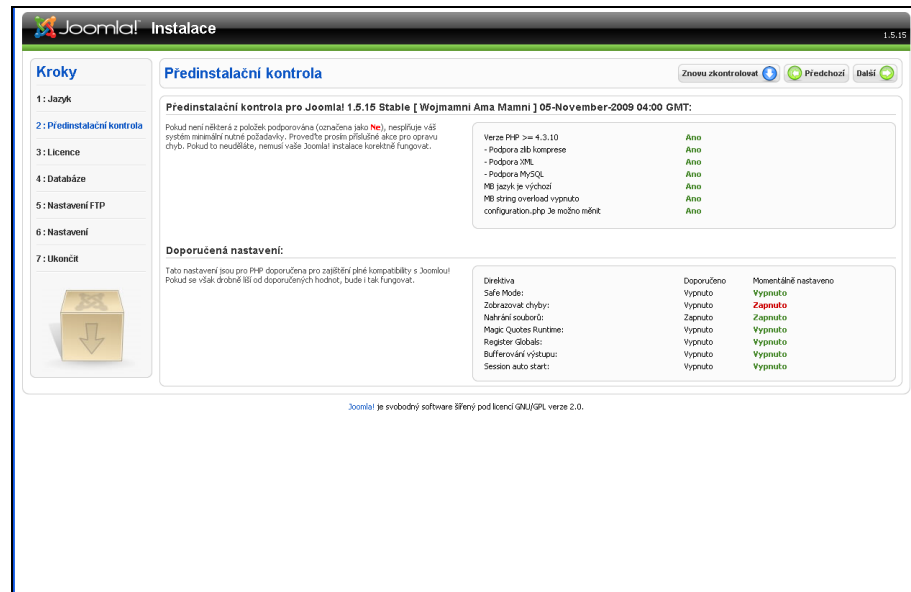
Joomla! Instalace

1.5.15

Kroky

1 : Jazyk

2 : Předinstalační kontrola

3 : Licence

4 : Databáze

5 : Nastavení FTP

6 : Nastavení

7 : Ukončit

Předinstalační kontrola

Znovu zkontrolovat

Předchozí

Další

Předinstalační kontrola pro Joomla! 1.5.15 Stable [ Wojmamni Ama Mamni ] 05-November-2009 04:00 GMT:

Pokud není některá z položek podporována (označena jako Ne), nesplňuje váš systém minimální nutné požadavky. Proveďte prosím příslušné akce pro opravu chyb. Pokud to neuděláte, nemusí vaše Joomla! instalace korektně fungovat.

| | |
|---|---|
| Verze PHP >= 4.3.10 | Ano |
| - Podpora zlib komprese | Ano |
| - Podpora XML | Ano |
| - Podpora MySQL | Ano |
| MB jazyk je výchozí | Ano |
| MB string overload vypnuto | Ano |
| configuration.php Je možno měnit | Ano |

Doporučená nastavení:

Tato nastavení jsou pro PHP doporučena pro zajištění plné kompatibility s Joomlou! Pokud se však drobně liší od doporučených hodnot, bude i tak fungovat.

| Direktiva | Doporučeno | Momentálně nastaveno |
|---|---|---|
| Safe Mode: | Vypnuto | Vypnuto |
| Zobrazovat chyby: | Vypnuto | Zapnuto |
| Nahrání souborů: | Zapnuto | Zapnuto |
| Magic Quotes Runtime: | Vypnuto | Vypnuto |
| Register Globals: | Vypnuto | Vypnuto |
| Bufferování výstupu: | Vypnuto | Vypnuto |
| Session auto start: | Vypnuto | Vypnuto |

Joomla! je svobodný software šířený pod licencí GNU/GPL verze 2.0.